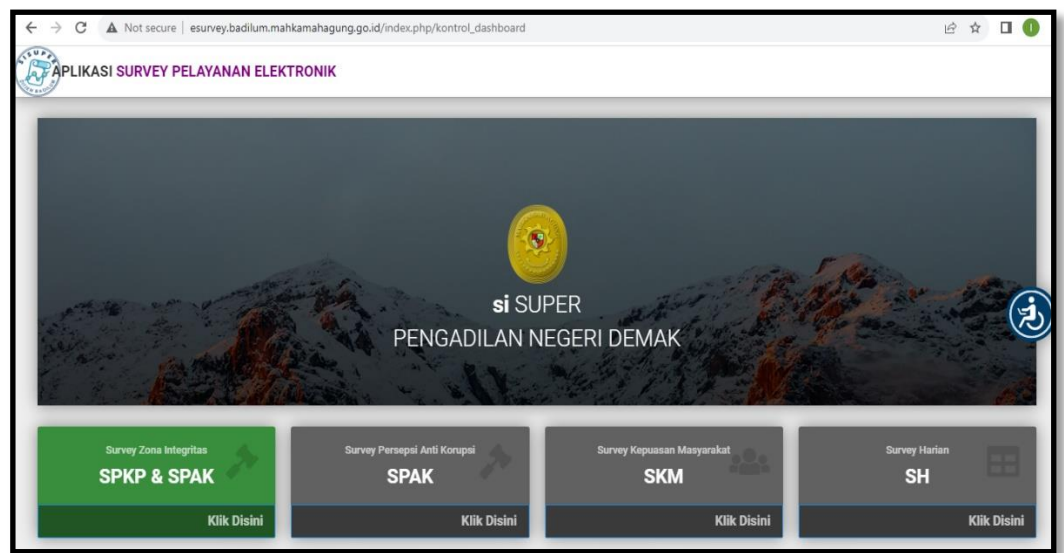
Not secure | esurvey.badilum.mahkamahagung.go.id/index.php/kontrol_dashboard

SISUPER

APLIKASI SURVEY PELAYANAN ELEKTRONIK

si SUPER
PENGADILAN NEGERI DEMAK

Survey Zona Integritas
SPKP & SPAK
Klik Disini

Survey Persepsi Anti Korupsi
SPAK
Klik Disini

Survey Kepuasan Masyarakat
SKM
Klik Disini

Survey Harian
SH
Klik Disini